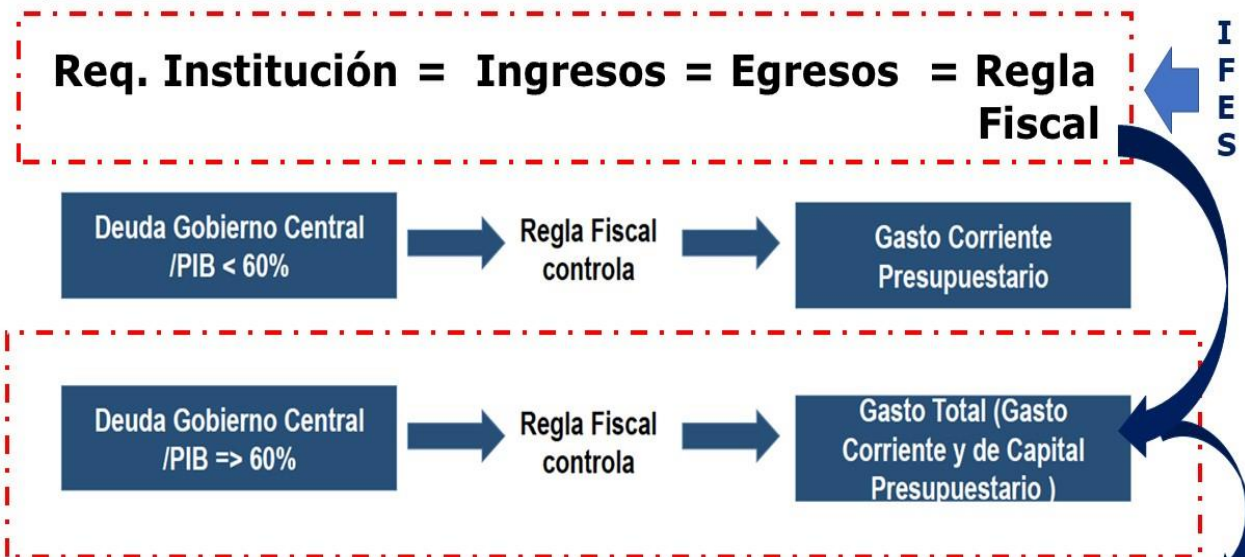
Req. Institución = Ingresos = Egresos = Regla Fiscal

I
F
E
S

Deuda Gobierno Central /PIB < 60%

Regla Fiscal controla

Gasto Corriente Presupuestario

Deuda Gobierno Central /PIB => 60%

Regla Fiscal controla

Gasto Total (Gasto Corriente y de Capital Presupuestario )